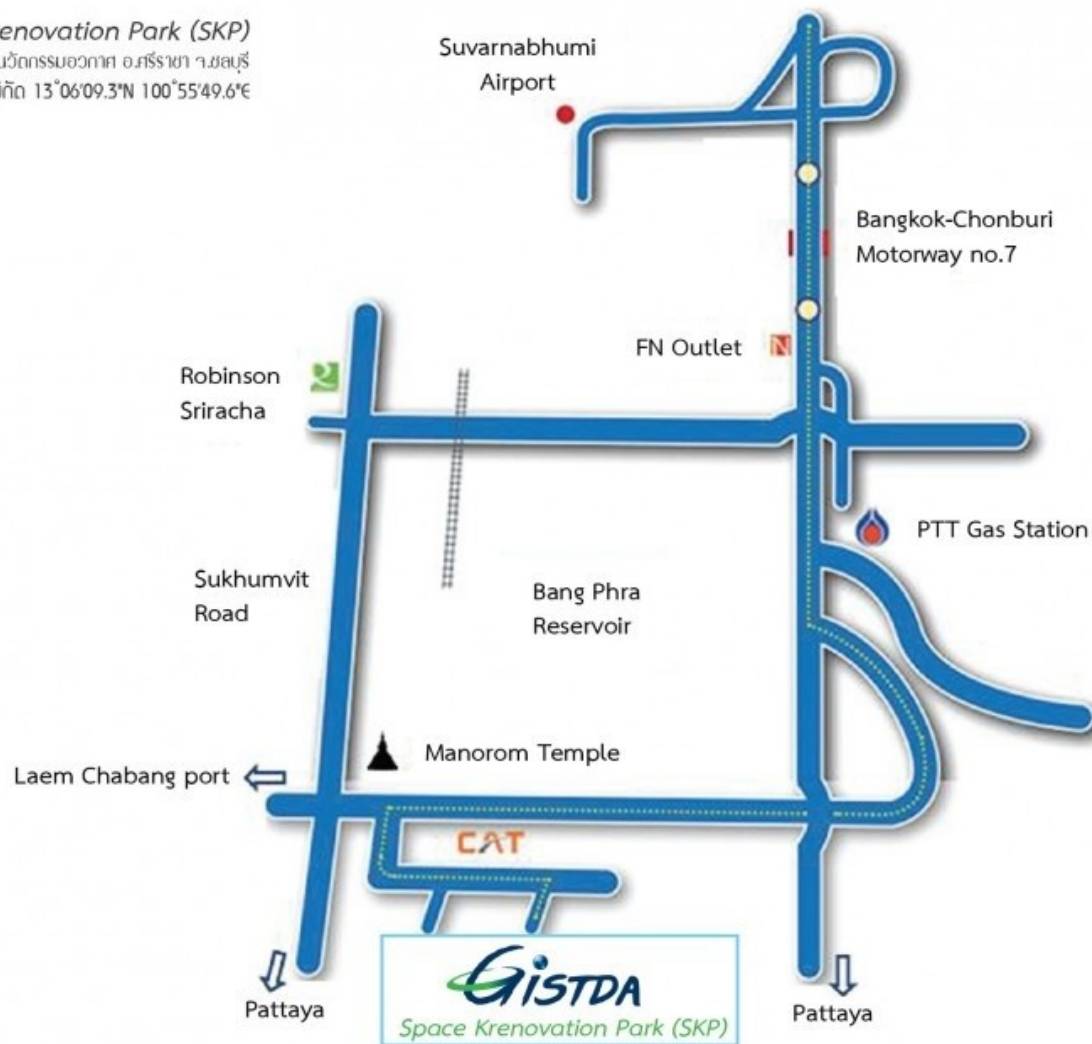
enovation Park (SKP)
นวัตกรรมอวกาศ อ.ศรีราชา จ.ชลบุรี
กัด 13°06'09.3"N 100°55'49.6"E

Suvarnabhumi Airport

Bangkok-Chonburi Motorway no.7

FN Outlet

Robinson Sriracha

PTT Gas Station

Sukhumvit Road

Bang Phra Reservoir

Manorom Temple

Laem Chabang port

CAT

Pattaya

GISTDA
Space Krenovation Park (SKP)

Pattaya